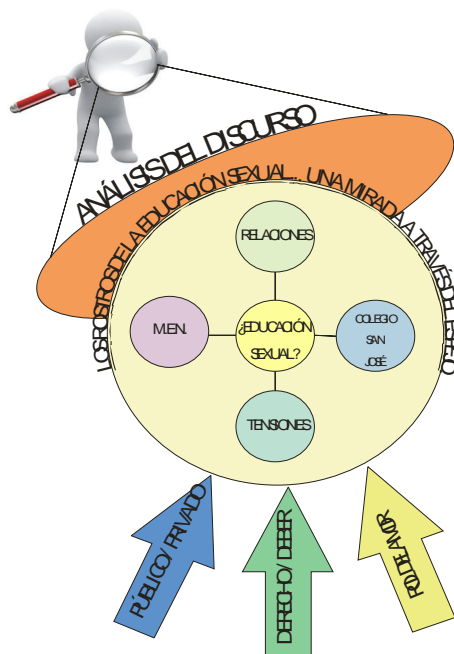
ANÁLISIS DEL DISCURSO

LOS ROSTROS DE LA EDUCACIÓN SEXUAL... UNA MIRADA A TRAVÉS DEL ESTUDIO

RELACIONES

M.E.N.

¿EDUCACIÓN SEXUAL?

COLEGIO SAN JOSÉ

TENSIONES

PÚBLICO / PRIVADO

DERECHO / DEBER

ROL DEL AMOR